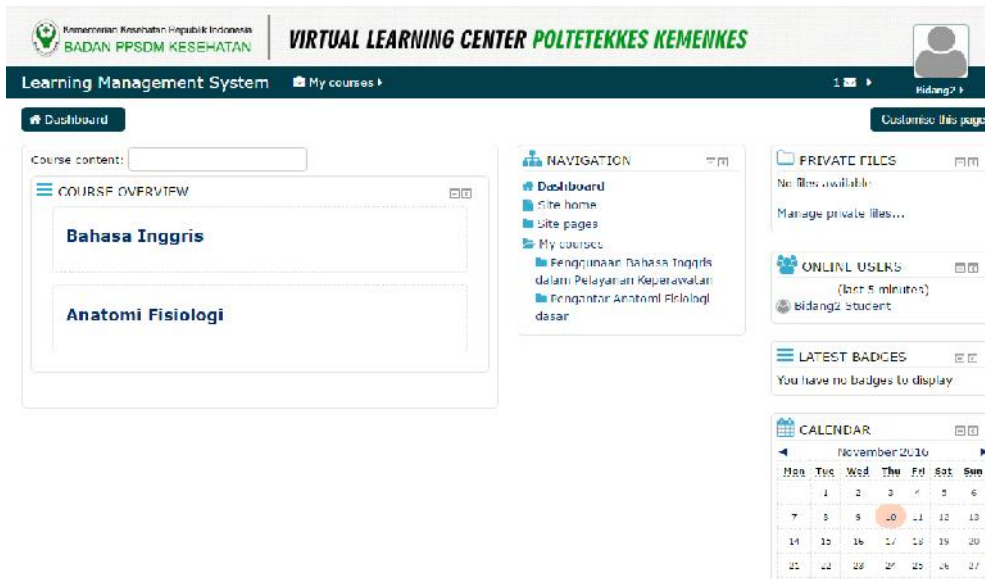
Kementerian Kesehatan Republik Indonesia
BADAN PPSDM KESEHATAN

VIRTUAL LEARNING CENTER POLTETEKKES KEMENKES

Learning Management System

My courses

1

Bidang2

Dashboard

Customise this page

Course content:

COURSE OVERVIEW

Bahasa Inggris

Anatomi Fisiologi

NAVIGATION

Dashboard
Site home
Site pages
My courses
Penggunaan Bahasa Inggris dalam Pelayanan Keperawatan
Pengantar Anatomi Fisiologi dasar

PRIVATE FILES

No files available

Manage private files...

ONLINE USERS

(last 5 minutes)

Bidang2 Student

LATEST BADGES

You have no badges to display

CALENDAR

November 2016

| Mon | Tue | Wed | Thu | Fri | Sat | Sun |
|---|---|---|---|---|---|---|
| | 1 | 2 | 3 | 4 | 5 | 6 |
| 7 | 8 | 9 | 10 | 11 | 12 | 13 |
| 14 | 15 | 16 | 17 | 18 | 19 | 20 |
| 21 | 22 | 23 | 24 | 25 | 26 | 27 |